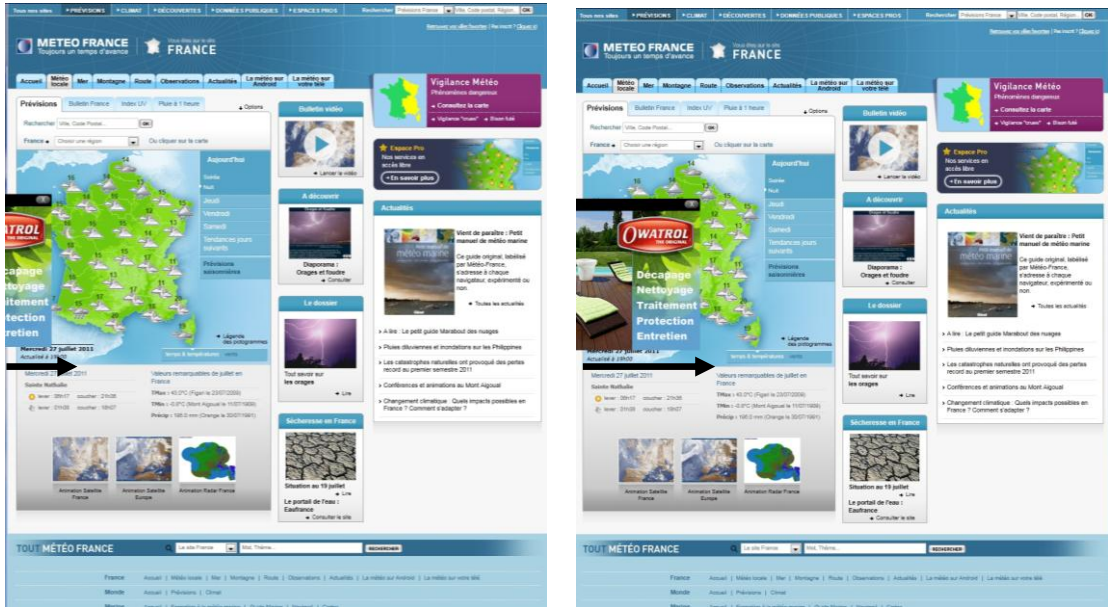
Tous nos sites | PRÉVISIONS | CLIMAT | DÉCOUVERTES | DONNÉES PUBLIQUES | ESPACES PROS
Rechercher Prévisions France Ville, Code postal, Région... OK

METEO FRANCE Toujours un temps d'avance
FRANCE

Accueil | Météo locale | Mer | Montagne | Route | Observations | Actualités | La météo sur Android | La météo sur votre télé

Prévisions | Bulletin France | Index UV | Pluie à 1 heure
Options
Rechercher Ville, Code Postal... OK
France Choisir une région Ou cliquer sur la carte

Aujourd'hui
Soirée
Nuit
Jeudi
Vendredi
Samedi
Tendances jours suivants
Prévisions saisonnières

OWATROL THE ORIGINAL
Décapage
Nettoyage
Traitement
Protection
Entretien

Légende des pictogrammes
temps & températures vents

Mercredi 27 juillet 2011
Actualisé à 19h00

Mercredi 27 juillet 2011
Sainte Nathalie
lever : 06h17 coucher : 21h36
lever : 01h35 coucher : 18h07

Valeurs remarquables de juillet en France
TMax : 40.2°C (Figari le 23/07/2009)
TMin : -0.8°C (Mont Aigoual le 11/07/1909)
Précip : 168.0 mm (Orange le 30/07/1961)

Animation Satellite France
Animation Satellite Europe
Animation Radar France

Bulletin vidéo
Lancer la vidéo

A découvrir
Diaporama : Orages et foudre
Consulter

Le dossier
Tout savoir sur les orages
Lire

Sécheresse en France
Situation au 19 juillet
Lire
Le portail de l'eau : Eaufrance
Consulter le site

Vigilance Météo
Phénomènes dangereux
Consultez la carte
Vigilance "crues" Bison futé

Espace Pro
Nos services en accès libre
En savoir plus

Actualités
Vient de paraître : Petit manuel de météo marine
Ce guide original, labélisé par Météo-France, s'adresse à chaque navigateur, expérimenté ou non.
Toutes les actualités
A lire : Le petit guide Marabout des nuages
Pluies diluviennes et inondations sur les Philippines
Les catastrophes naturelles ont provoqué des pertes record au premier semestre 2011
Conférences et animations au Mont Aigoual
Changement climatique : Quels impacts possibles en France ? Comment s'adapter ?

TOUT MÉTÉO FRANCE
Le site France Mot, Thème... RECHERCHER
France Accueil | Météo locale | Mer | Montagne | Route | Observations | Actualités | La météo sur Android | La météo sur votre télé
Monde Accueil | Prévisions | Climat